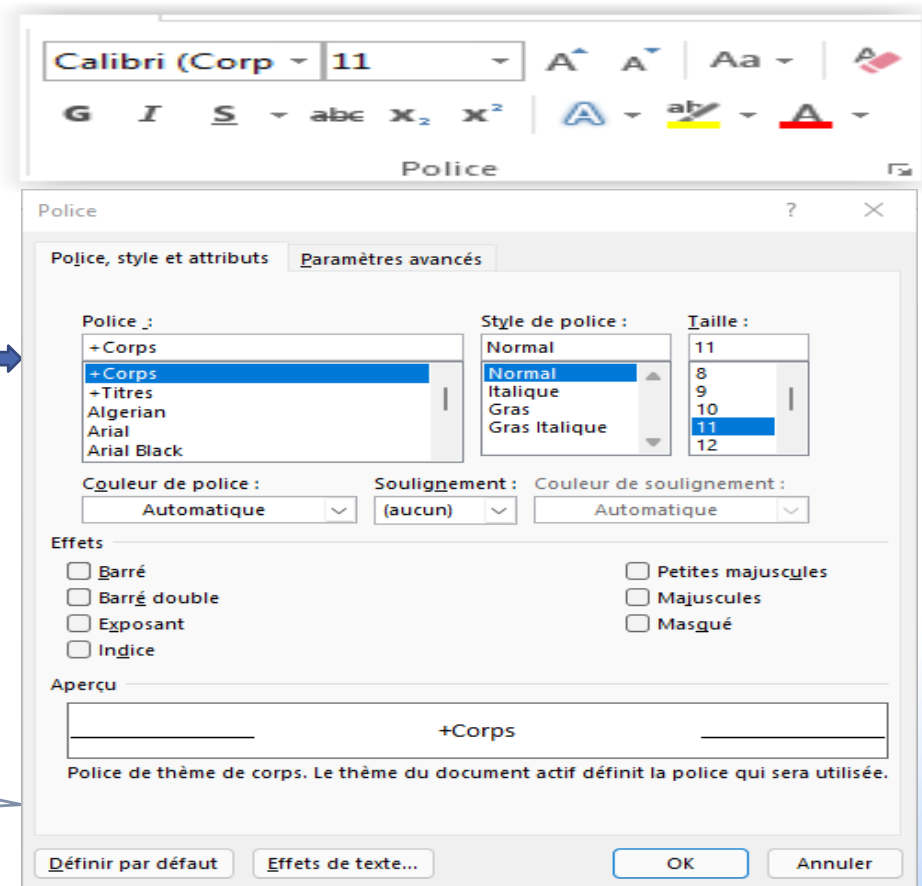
Calibri (Corp
11
A
A
Aa
G
I
S
abc
$x_2$
$x^2$
A
ab
A
Police

Police
?
Police, style et attributs
Paramètres avancés

Police :
+Corps
+Corps
+Titres
Algerian
Arial
Arial Black

Style de police :
Normal
Normal
Italique
Gras
Gras Italique

Taille :
11
8
9
10
11
12

Couleur de police :
Automatique
Soulignement :
(aucun)
Couleur de soulignement :
Automatique

Effets
Barré
Barré double
Exposant
Indice
Petites majuscules
Majuscules
Masqué

Aperçu
+Corps
Police de thème de corps. Le thème du document actif définit la police qui sera utilisée.

Définir par défaut
Effets de texte...
OK
Annuler